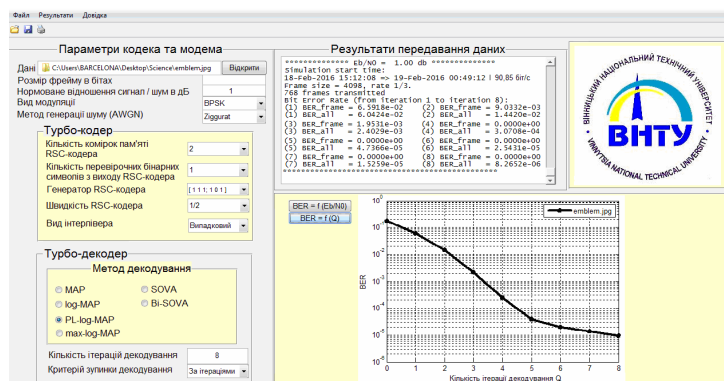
Файл Результати Довідка

Параметри кодека та модема

Дані C:\Users\BARCELONA\Desktop\Science\emblem.jpg Відкрити

Розмір фрейму в бітах

Нормоване відношення сигнал / шум в дБ 1

Вид модуляції BPSK

Метод генерації шуму (AWGN) Ziggurat

Турбо-кодер

Кількість комірок пам'яті RSC-кодера 2

Кількість перевірочних бінарних символів з виходу RSC-кодера 1

Генератор RSC-кодера [ 1 1 1 ; 1 0 1 ]

Швидкість RSC-кодера 1/2

Вид інтерлівера Випадковий

Турбо-декодер

Метод декодування

MAP

log-MAP

PL-log-MAP

max-log-MAP

SOVA

Bi-SOVA

Кількість ітерацій декодування 8

Критерій зупинки декодування За ітераціями

Результати передавання даних

============== Eb/N0 = 1.00 db ==============
Simulation start time:
18-Feb-2016 15:12:08 => 19-Feb-2016 00:49:12 | 90.85 біт/с
Frame size = 4098, rate 1/3.
768 frames transmitted
Bit Error Rate (from iteration 1 to iteration 8):
(1) BER_frame = 6.5918e-02 (2) BER_frame = 9.0332e-03
(1) BER_all = 6.0424e-02 (2) BER_all = 1.4420e-02
(3) BER_frame = 1.9531e-03 (4) BER_frame = 0.0000e+00
(3) BER_all = 2.4029e-03 (4) BER_all = 3.0708e-04
(5) BER_frame = 0.0000e+00 (6) BER_frame = 0.0000e+00
(5) BER_all = 4.7366e-05 (6) BER_all = 2.5431e-05
(7) BER_frame = 0.0000e+00 (8) BER_frame = 0.0000e+00
(7) BER_all = 1.5259e-05 (8) BER_all = 8.2652e-06
============================================

ВІННИЦЬКИЙ НАЦІОНАЛЬНИЙ ТЕХНІЧНИЙ УНІВЕРСИТЕТ
ВНТУ
VINNYTSIA NATIONAL TECHNICAL UNIVERSITY

BER = f (Eb/N0)
BER = f (Q)

emblem.jpg

$10^0$ $10^{-1}$ $10^{-2}$ $10^{-3}$ $10^{-4}$ $10^{-5}$ $10^{-6}$

BER

0 1 2 3 4 5 6 7 8

Кількість ітерацій декодування Q